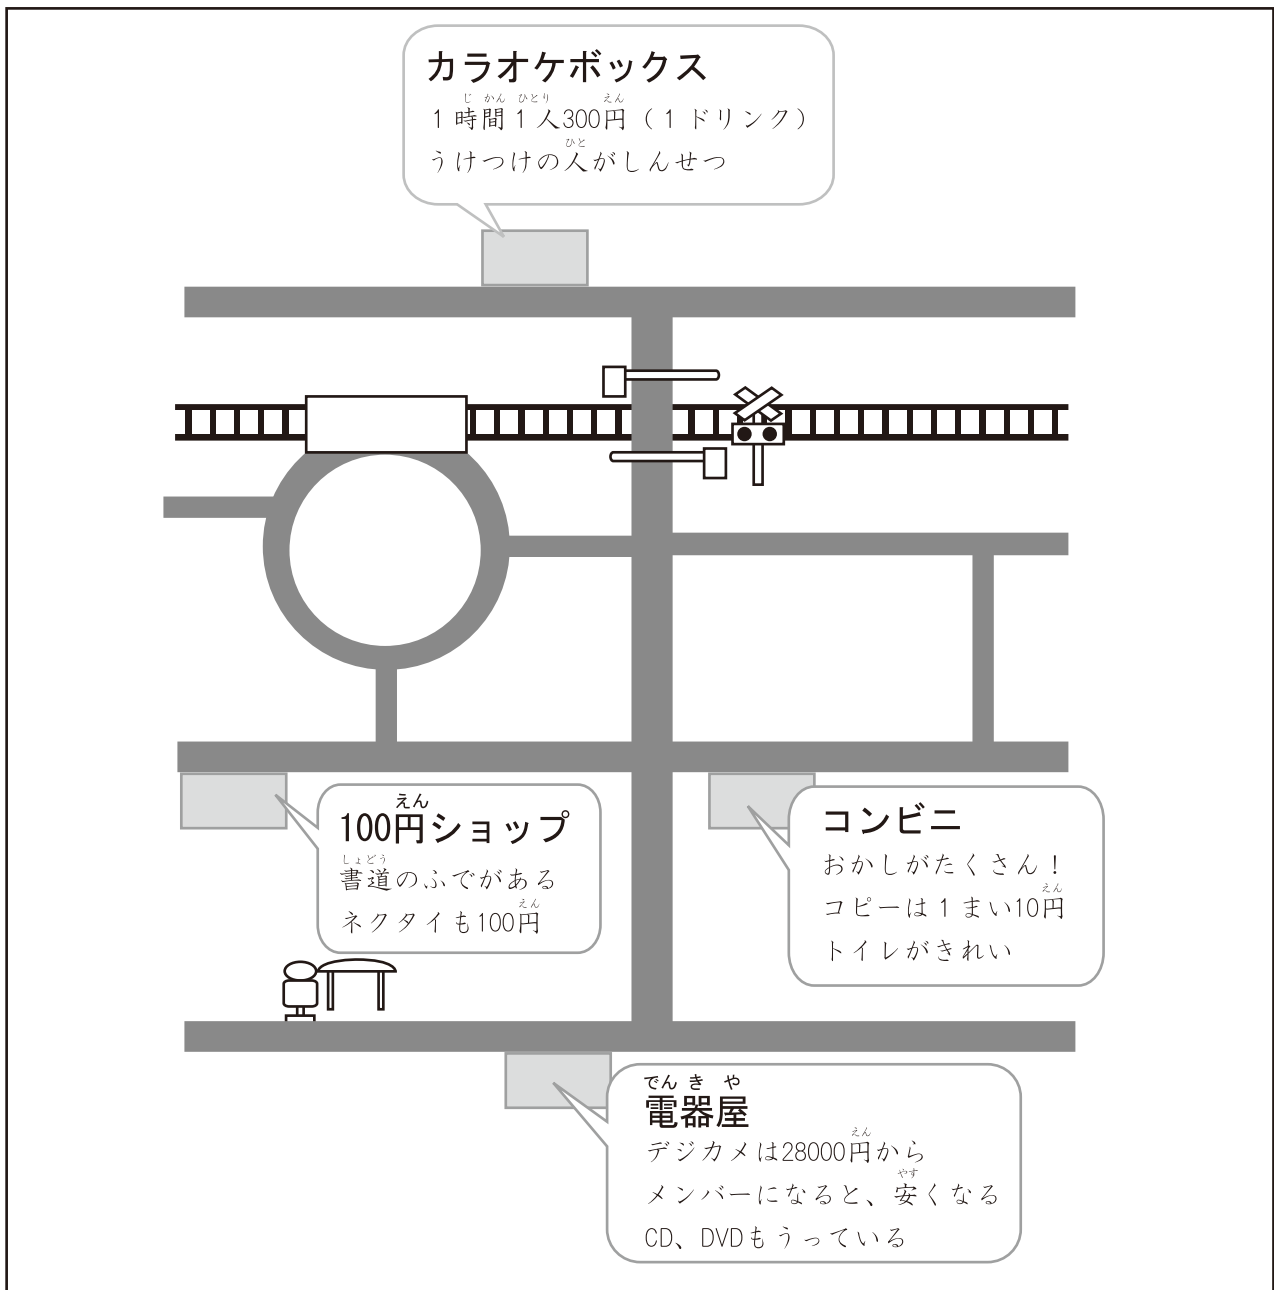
カラオケボックス
じかん ひとり えん
1時間1人300円（1ドリンク）
ひと
うけつけの人がしんせつ

えん
100円ショップ
しょどう
書道のふでがある
えん
ネクタイも100円

コンビニ
おかしがたくさん！
えん
コピーは1まい10円
トイレがきれい

でんきや
電器屋
えん
デジカメは28000円から
やす
メンバーになると、安くなる
CD、DVDもうっている